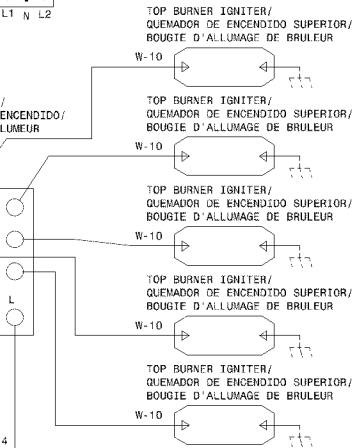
L1 N L2

/
ENCENDIDO/
LUMEUR

TOP BURNER IGNITER/
QUEMADOR DE ENCENDIDO SUPERIOR/
BOUGIE D'ALLUMAGE DE BRULEUR

W-10

TOP BURNER IGNITER/
QUEMADOR DE ENCENDIDO SUPERIOR/
BOUGIE D'ALLUMAGE DE BRULEUR

W-10

TOP BURNER IGNITER/
QUEMADOR DE ENCENDIDO SUPERIOR/
BOUGIE D'ALLUMAGE DE BRULEUR

W-10

TOP BURNER IGNITER/
QUEMADOR DE ENCENDIDO SUPERIOR/
BOUGIE D'ALLUMAGE DE BRULEUR

W-10

L

TOP BURNER IGNITER/
QUEMADOR DE ENCENDIDO SUPERIOR/
BOUGIE D'ALLUMAGE DE BRULEUR

W-10

4